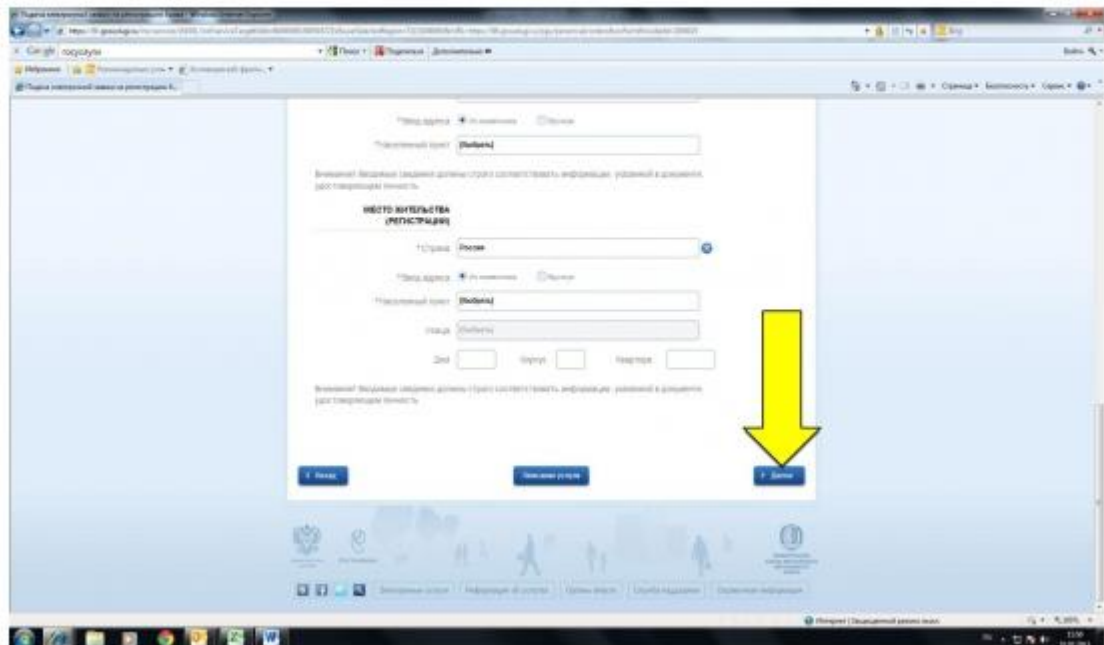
Google госуслуги

*Вид адреса Из классификатора Вручную

*Населенный пункт (Выбрать)

Внимание! Вводимые сведения должны строго соответствовать информации, указанной в документе, удостоверяющем личность

МЕСТО ЖИТЕЛЬСТВА (РЕГИСТРАЦИИ)

*Страна Россия

*Вид адреса Из классификатора Вручную

*Населенный пункт (Выбрать)

Улица (Выбрать)

Дом Корпус Квартира

Внимание! Вводимые сведения должны строго соответствовать информации, указанной в документе, удостоверяющем личность

< Назад Описание услуги > Далее

Интернет | Защищенный режим: вкл.